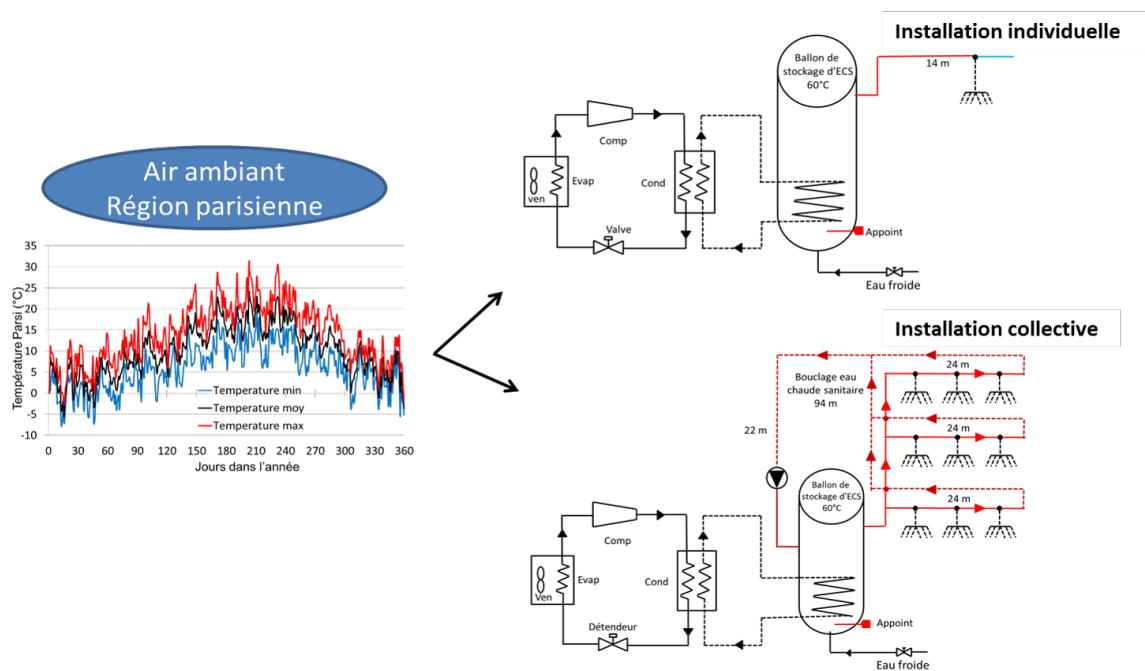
Air ambiant
Région parisienne

Temperature Parsi (°C)

35
30
25
20
15
10
5
0
-5
-10

0 30 60 90 120 150 180 210 240 270 300 330 360
Jours dans l'année

Temperature min
Temperature moy
Temperature max

Installation individuelle

Ballon de stockage d'ECS 60°C
14 m
Comp
Evap
ven
Cond
Valve
Appoint
Eau froide

Installation collective

Bouclage eau chaude sanitaire 94 m
24 m
24 m
24 m
22 m
Ballon de stockage d'ECS 60°C
Comp
Evap
Ven
Cond
Détendeur
Appoint
Eau froide